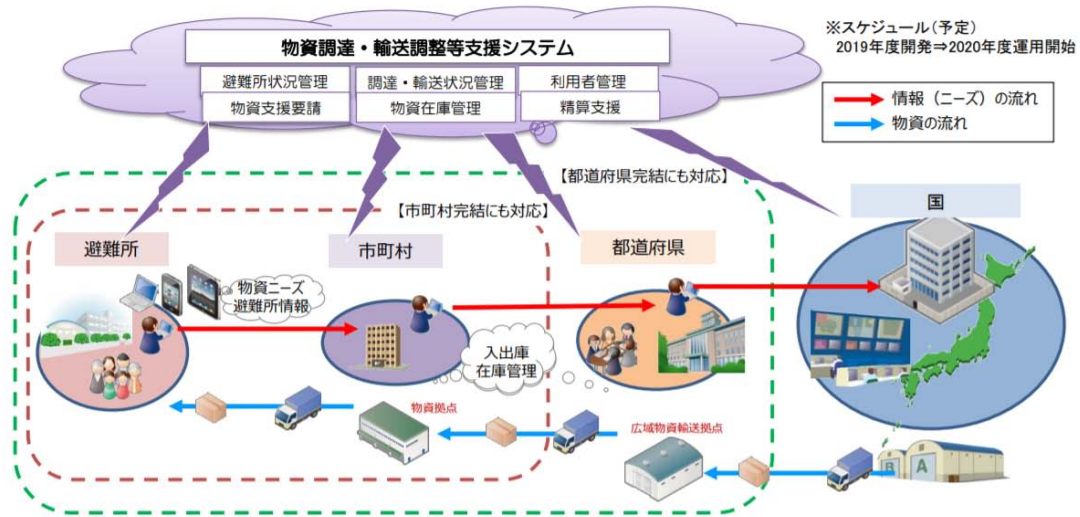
物資調達・輸送調整等支援システム

避難所状況管理
調達・輸送状況管理
利用者管理
物資支援要請
物資在庫管理
精算支援

※スケジュール（予定）
2019年度開発⇒2020年度運用開始

情報（ニーズ）の流れ
物資の流れ

【都道府県完結にも対応】
【市町村完結にも対応】

国
避難所
市町村
都道府県

物資ニーズ
避難所情報

入出庫
在庫管理

物資拠点
広域物資輸送拠点

B
A